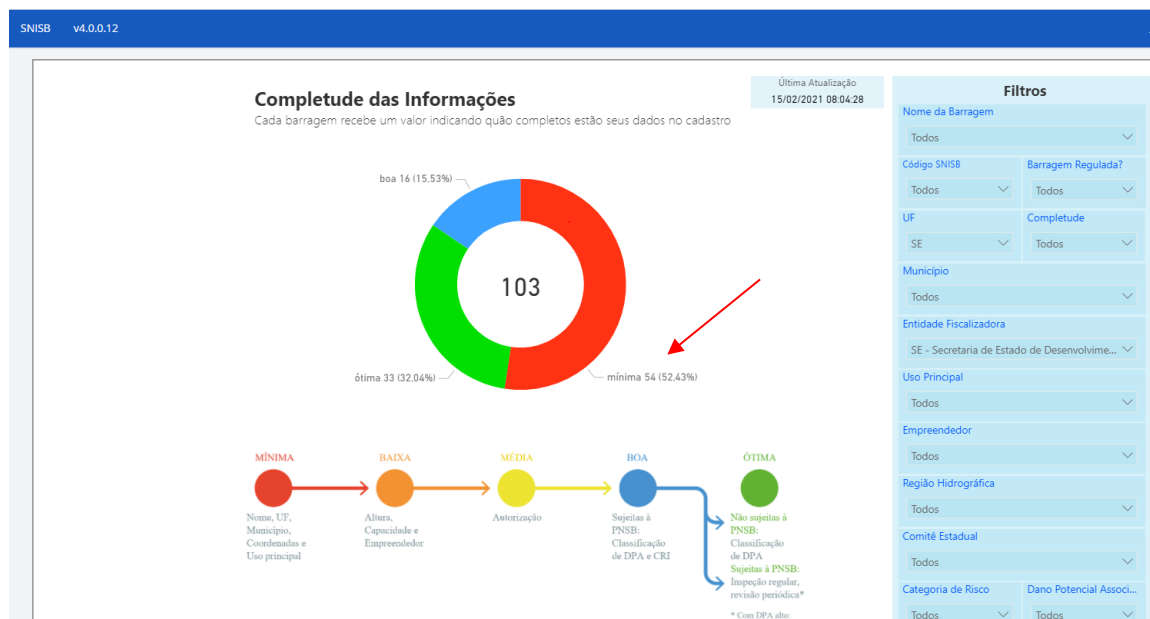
SNISB v4.0.0.12

Última Atualização
15/02/2021 08:04:28

Completude das Informações
Cada barragem recebe um valor indicando quão completos estão seus dados no cadastro

boa 16 (15,53%)

103

ótima 33 (32,04%)

mínima 54 (52,43%)

MÍNIMA
Nome, UF, Município, Coordenadas e Uso principal

BAIXA
Altura, Capacidade e Empreendedor

MÉDIA
Autorização

BOA
Sujeitas à PNSB: Classificação de DPA e CRI

ÓTIMA
Não sujeitas à PNSB: Classificação de DPA
Sujeitas à PNSB: Inspeção regular, revisão periódica*

* Com DPA alto:

Filtros

Nome da Barragem
Todos

Código SNISB
Todos

Barragem Regulada?
Todos

UF
SE

Completude
Todos

Município
Todos

Entidade Fiscalizadora
SE - Secretaria de Estado de Desenvolvime...

Uso Principal
Todos

Empreendedor
Todos

Região Hidrográfica
Todos

Comitê Estadual
Todos

Categoria de Risco
Todos

Dano Potencial Associ...
Todos